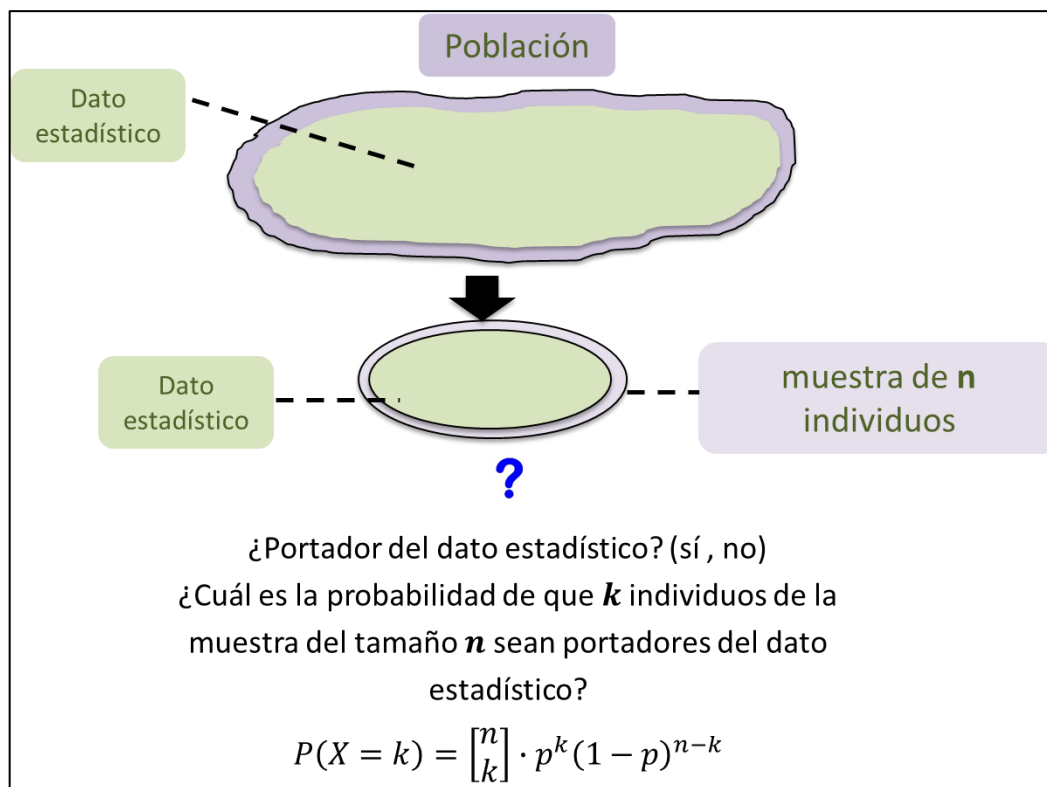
Población

Dato estadístico

Dato estadístico

muestra de **n** individuos

?

¿Portador del dato estadístico? (sí , no)

¿Cuál es la probabilidad de que $\boldsymbol{k}$ individuos de la muestra del tamaño $\boldsymbol{n}$ sean portadores del dato estadístico?

$P(X=k)=\begin{bmatrix} n \\ k \end{bmatrix} \cdot p^k(1-p)^{n-k}$